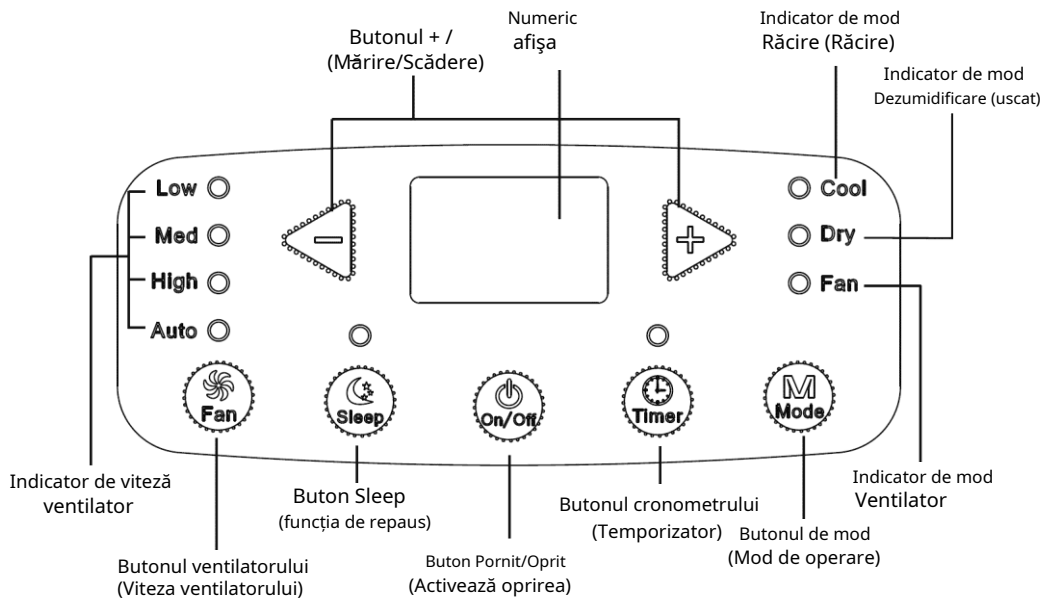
Butonul + /
(Mărire/Scădere)

Numeric
afişa

Indicator de mod
Răcire (Răcire)

Indicator de mod
Dezumidificare (uscat)

Low
Med
High
Auto

Cool
Dry
Fan

Fan
Sleep
On/Off
Timer
M
Mode

Indicator de viteză
ventilator

Buton Sleep
(funcţia de repaus)

Butonul cronometrului
(Temporizator)

Indicator de mod
Ventilator

Butonul de mod
(Mod de operare)

Butonul ventilatorului
(Viteza ventilatorului)

Buton Pornit/Oprit
(Activează oprirea)